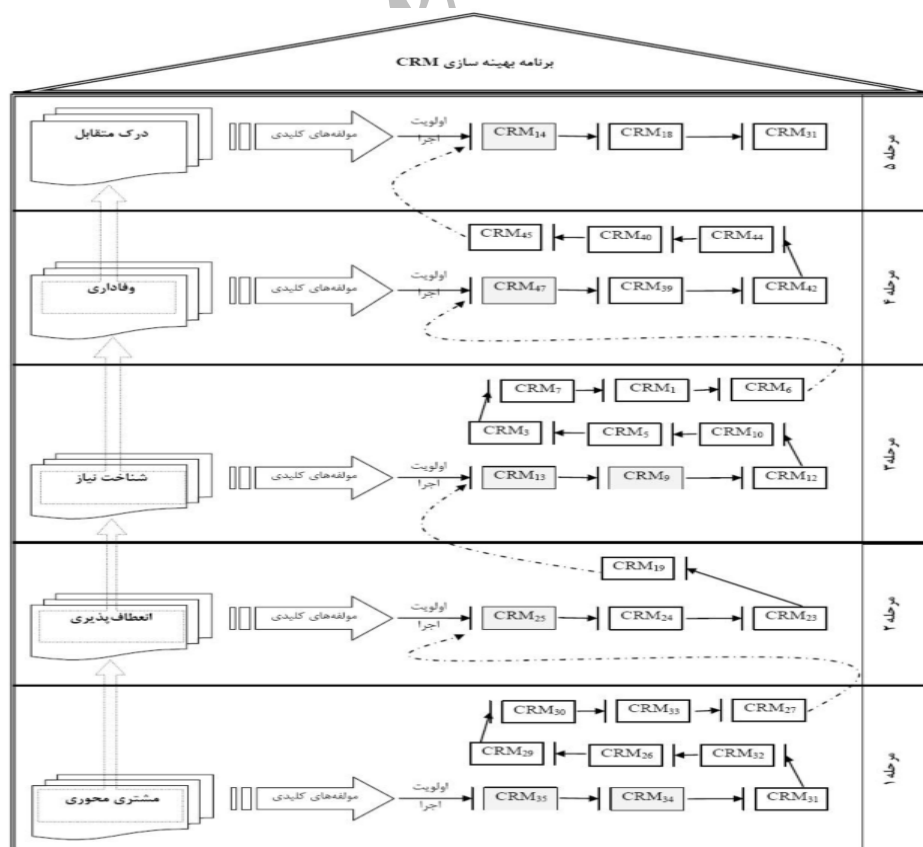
برنامه بهینه سازی CRM

مرحله ۵
درک متقابل
مولفه‌های کلیدی
اولویت اجرا
$CRM_{14}$
$CRM_{18}$
$CRM_{31}$

مرحله ۴
وفاداری
مولفه‌های کلیدی
اولویت اجرا
$CRM_{45}$
$CRM_{40}$
$CRM_{44}$
$CRM_{47}$
$CRM_{39}$
$CRM_{42}$

مرحله ۳
شناخت نیاز
مولفه‌های کلیدی
اولویت اجرا
$CRM_{7}$
$CRM_{1}$
$CRM_{6}$
$CRM_{3}$
$CRM_{5}$
$CRM_{10}$
$CRM_{13}$
$CRM_{9}$
$CRM_{12}$

مرحله ۲
انعطاف پذیری
مولفه‌های کلیدی
اولویت اجرا
$CRM_{19}$
$CRM_{25}$
$CRM_{24}$
$CRM_{23}$

مرحله ۱
مشتری محوری
مولفه‌های کلیدی
اولویت اجرا
$CRM_{30}$
$CRM_{33}$
$CRM_{27}$
$CRM_{29}$
$CRM_{26}$
$CRM_{32}$
$CRM_{35}$
$CRM_{34}$
$CRM_{31}$